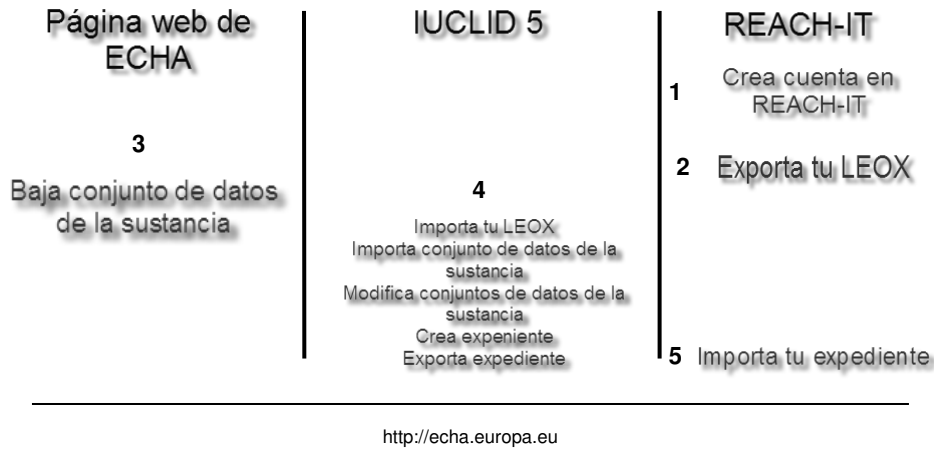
Página web de ECHA

3

Baja conjunto de datos de la sustancia

IUCLID 5

4

Importa tu LEOX
Importa conjunto de datos de la sustancia
Modifica conjuntos de datos de la sustancia
Crea expeniente
Exporta expediente

REACH-IT

1 Crea cuenta en REACH-IT

2 Exporta tu LEOX

5 Importa tu expediente

http://echa.europa.eu